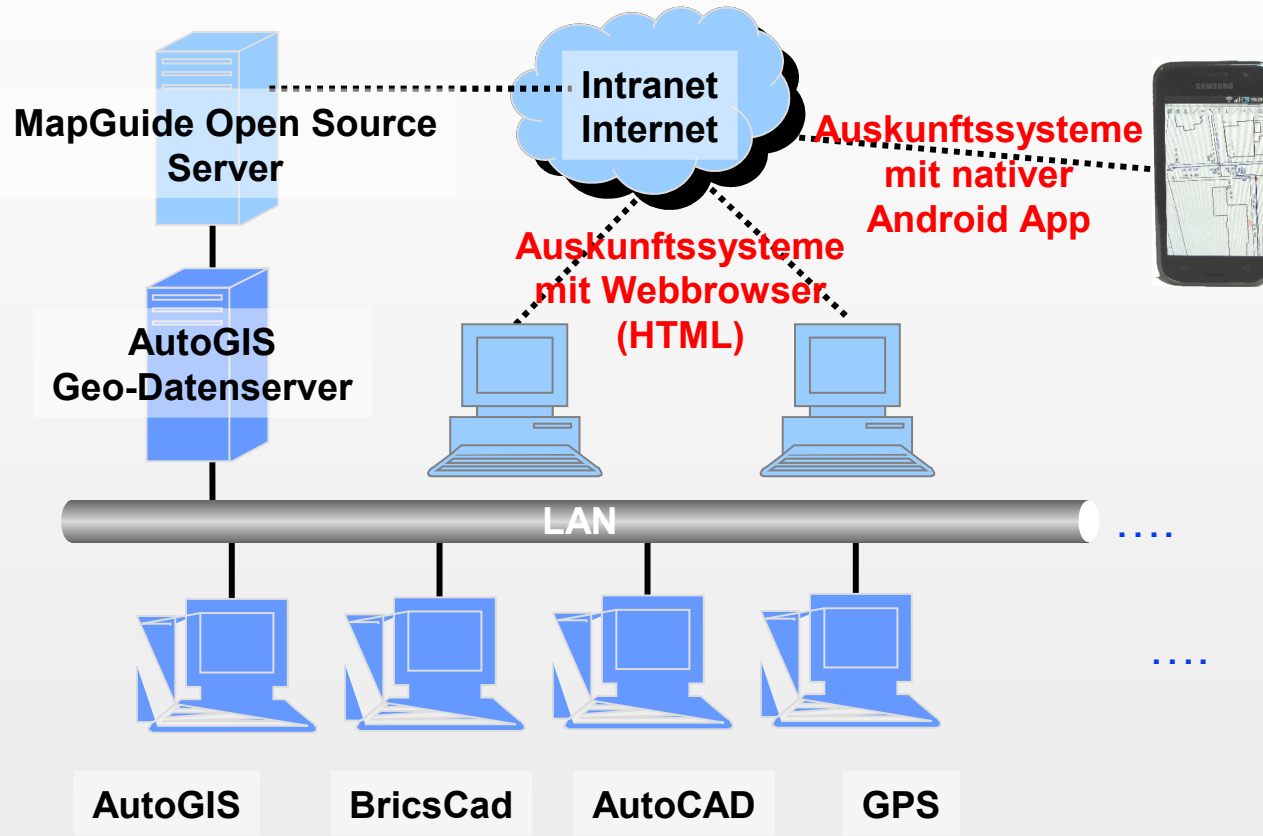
MapGuide Open Source Server

Intranet
Internet

Auskunftssysteme mit nativer Android App

SAMSUNG

Auskunftssysteme mit Webbrowser (HTML)

AutoGIS
Geo-Datenserver

LAN

....

....

AutoGIS

BricsCad

AutoCAD

GPS